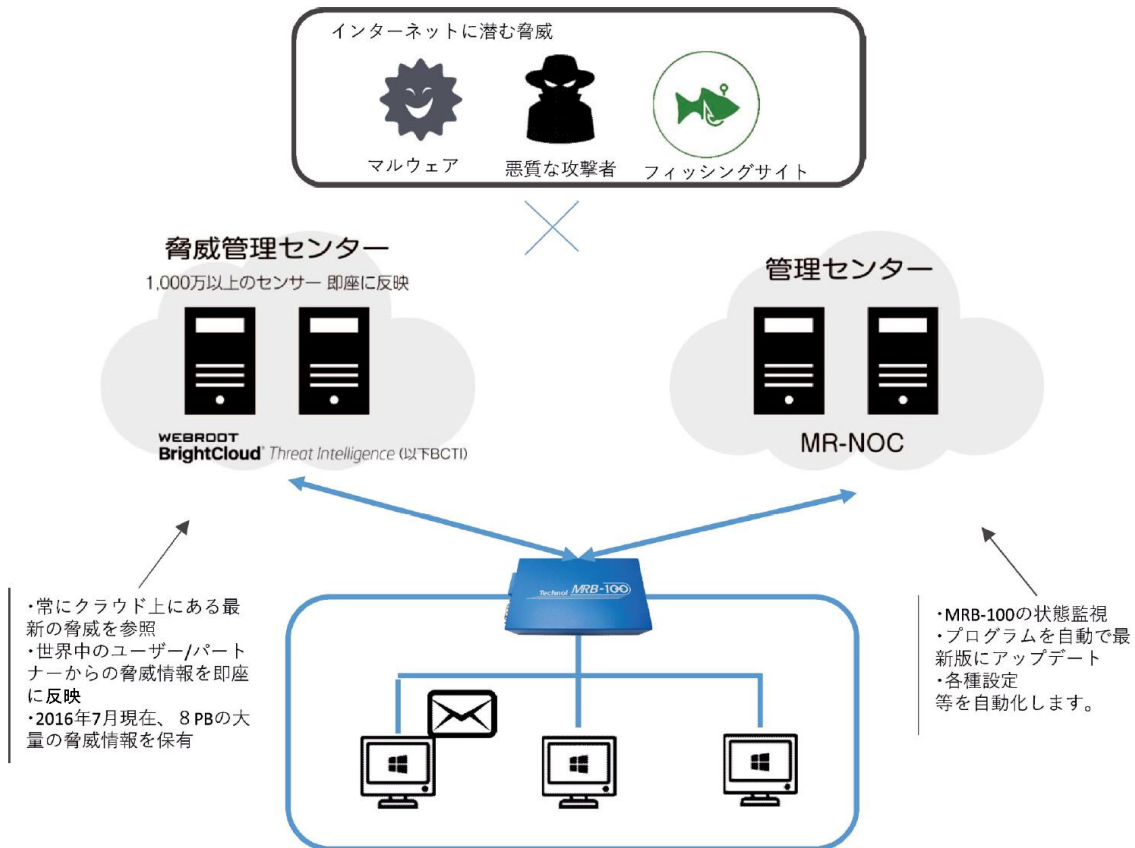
インターネットに潜む脅威

マルウェア

悪質な攻撃者

フィッシングサイト

脅威管理センター

1,000万以上のセンサー 即座に反映

WEBROOT BrightCloud Threat Intelligence (以下BCTI)

管理センター

MR-NOC

Technol MRB-100

・常にクラウド上にある最新の脅威を参照
・世界中のユーザー/パートナーからの脅威情報を即座に反映
・2016年7月現在、8 PBの大量の脅威情報を保有

・MRB-100の状態監視
・プログラムを自動で最新版にアップデート
・各種設定
等を自動化します。